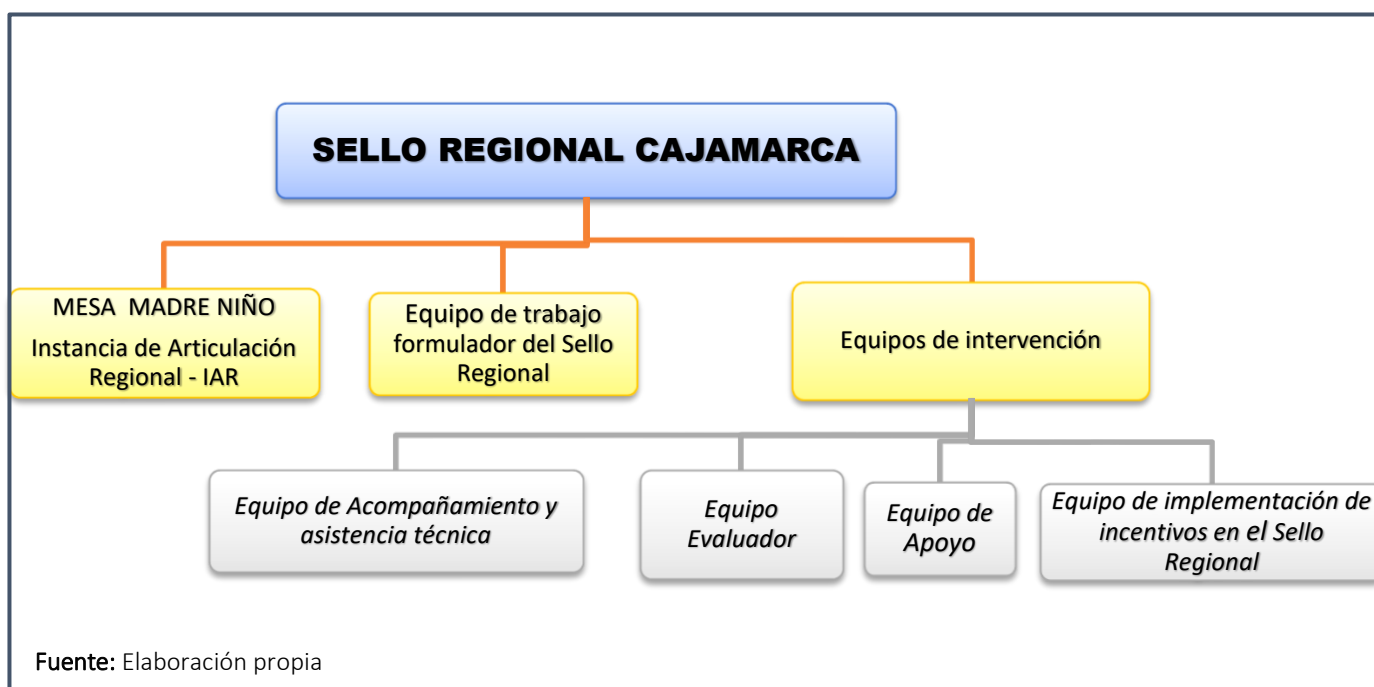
SELLO REGIONAL CAJAMARCA

MESA MADRE NIÑO
Instancia de Articulación Regional - IAR

Equipo de trabajo formulador del Sello Regional

Equipos de intervención

Equipo de Acompañamiento y asistencia técnica

Equipo Evaluador

Equipo de Apoyo

Equipo de implementación de incentivos en el Sello Regional

Fuente: Elaboración propia